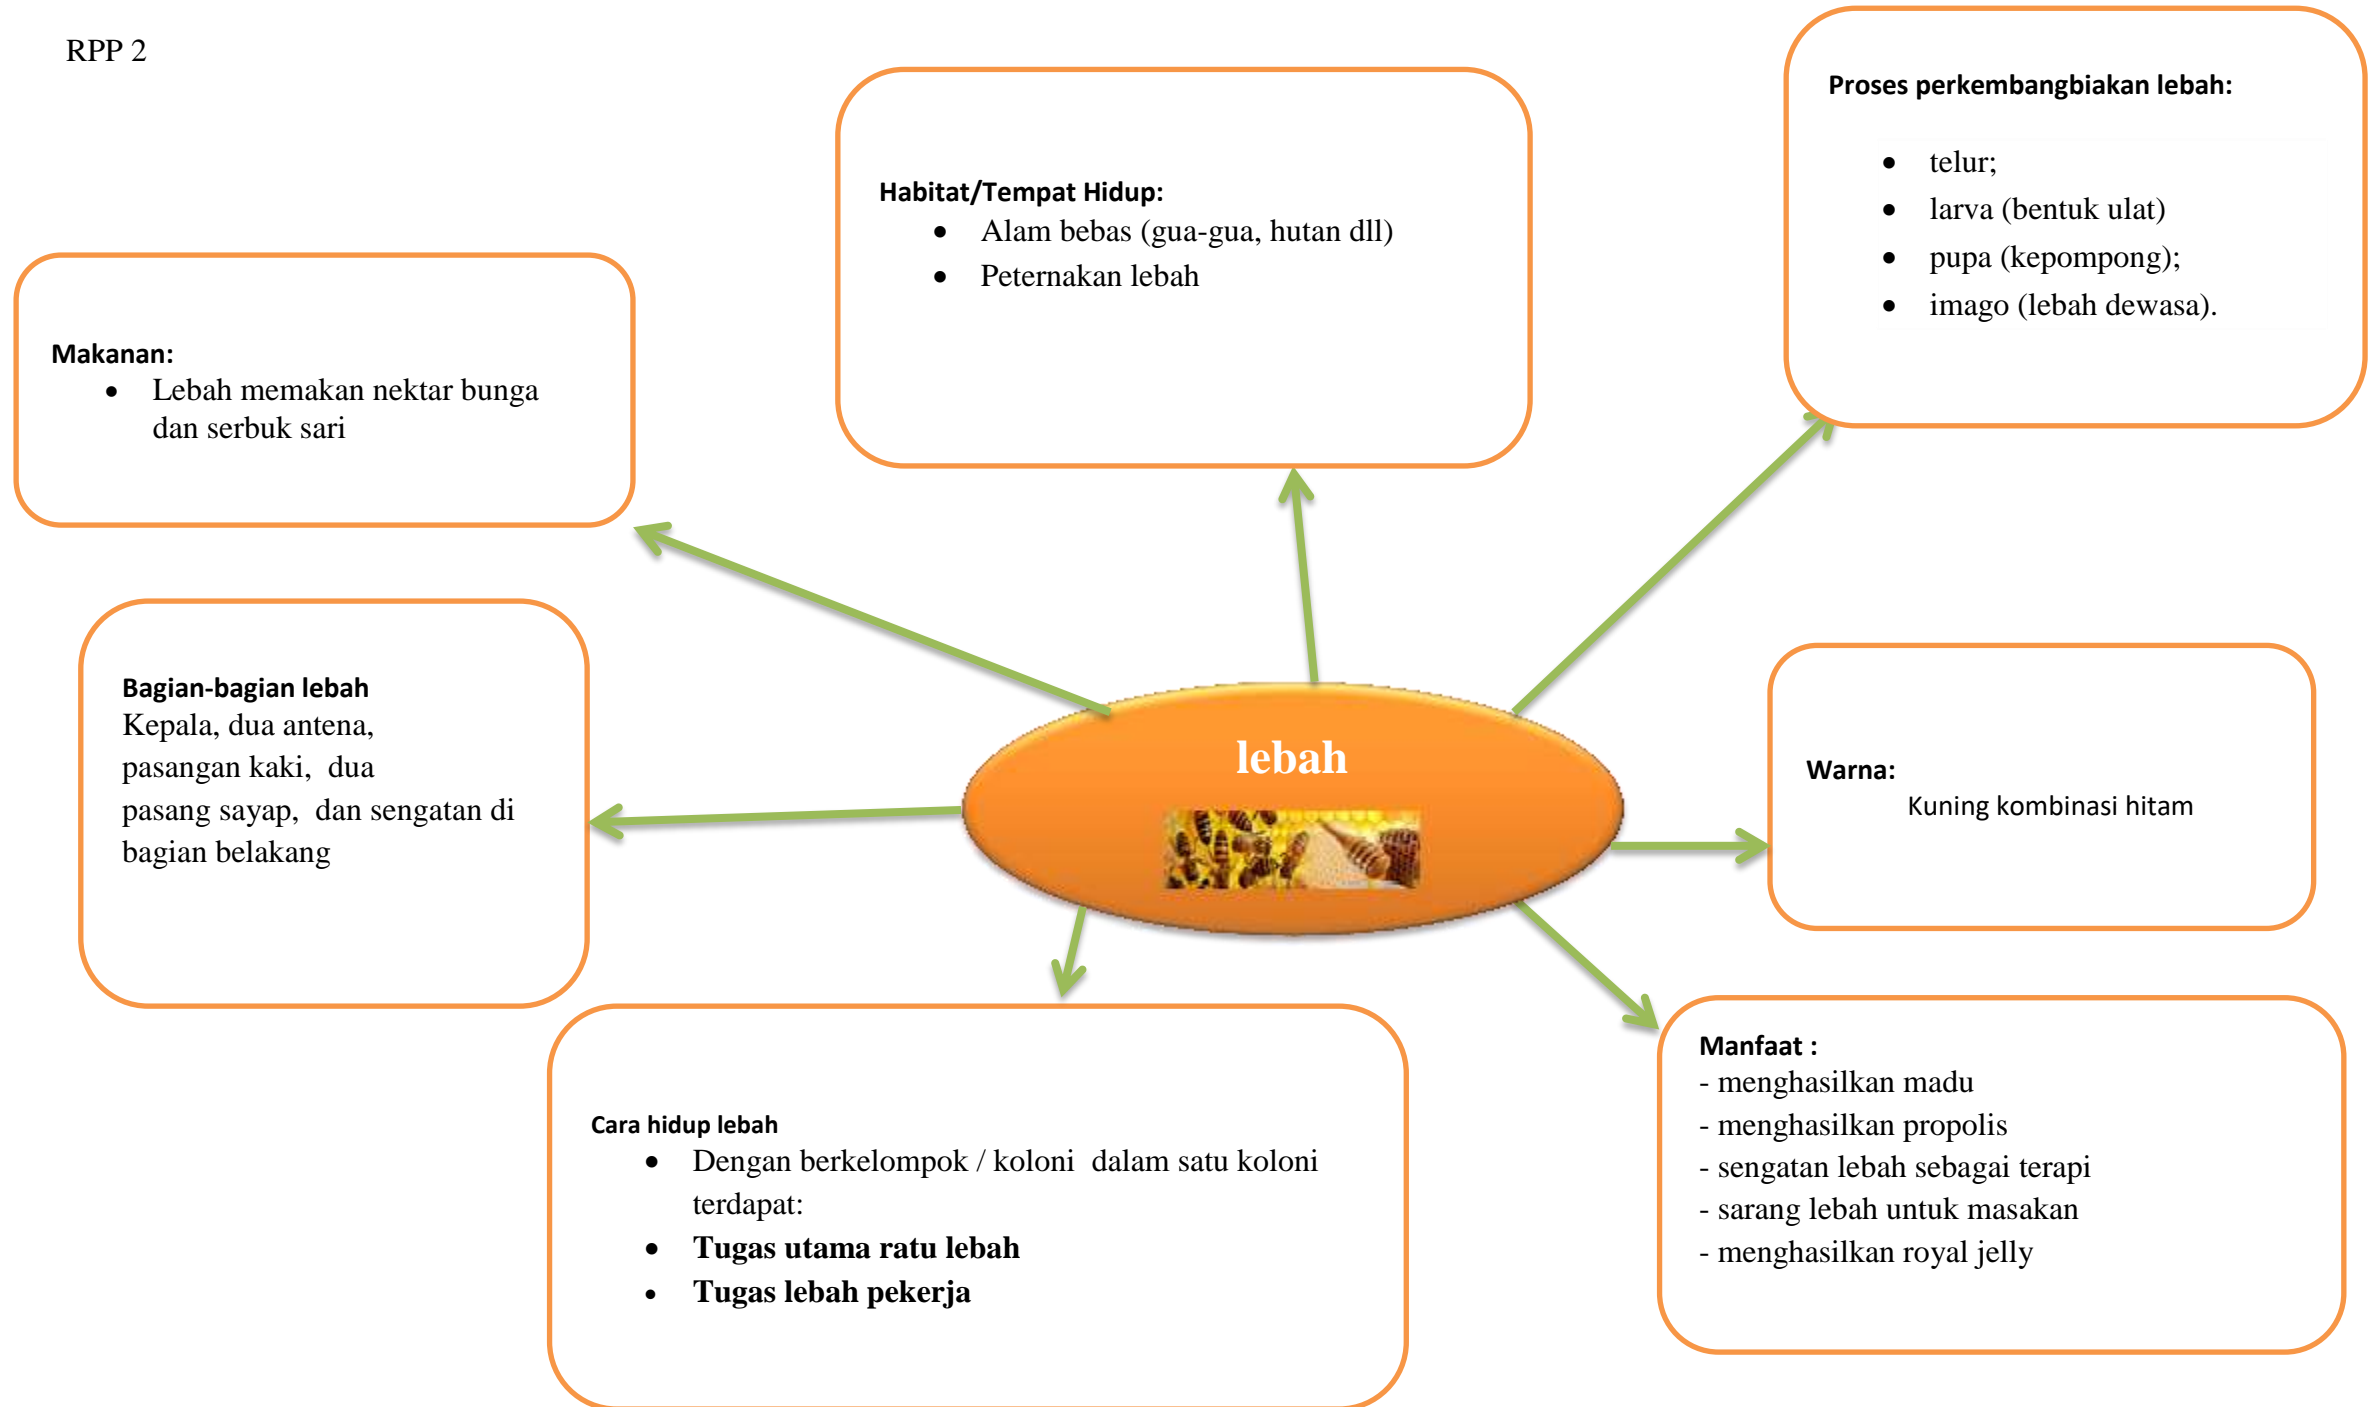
RPP 2

Habitat/Tempat Hidup:
- Alam bebas (gua-gua, hutan dll)
- Peternakan lebah

Proses perkembangbiakan lebah:
- telur;
- larva (bentuk ulat)
- pupa (kepompong);
- imago (lebah dewasa).

Makanan:
- Lebah memakan nektar bunga dan serbuk sari

Bagian-bagian lebah
Kepala, dua antena, pasangan kaki, dua pasang sayap, dan sengatan di bagian belakang

lebah

Warna:
Kuning kombinasi hitam

Cara hidup lebah
- Dengan berkelompok / koloni dalam satu koloni terdapat:
- **Tugas utama ratu lebah**
- **Tugas lebah pekerja**

Manfaat :
- menghasilkan madu
- menghasilkan propolis
- sengatan lebah sebagai terapi
- sarang lebah untuk masakan
- menghasilkan royal jelly